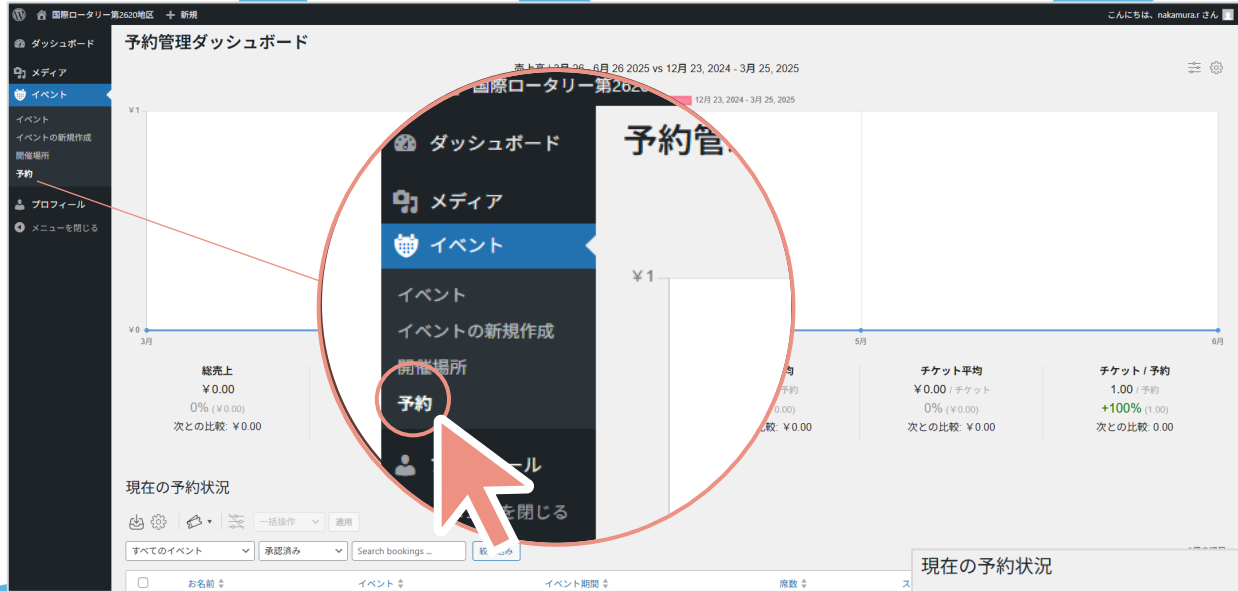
国際ロータリー第2620地区 ＋ 新規

こんにちは、nakamura.r さん

ダッシュボード
メディア
イベント
イベント
イベントの新規作成
開催場所
予約
プロフィール
メニューを閉じる

予約管理ダッシュボード

売上高 3月 26 - 6月 26 2025 vs 12月 23, 2024 - 3月 25, 2025

12月 23, 2024 - 3月 25, 2025

¥1
¥0
3月
5月
6月

総売上
¥0.00
0% (¥0.00)
次との比較: ¥0.00

均
予約
0.00)
次との比較: ¥0.00

チケット平均
¥0.00 / チケット
0% (¥0.00)
次との比較: ¥0.00

チケット / 予約
1.00 / 予約
+100% (1.00)
次との比較: 0.00

国際ロータリー第2620
ダッシュボード
メディア
イベント
イベント
イベントの新規作成
開催場所
予約
ール
を閉じる
予約管
¥1

現在の予約状況

一括操作 適用
すべてのイベント 承認済み Search bookings ... 絞 込み

お名前 イベント イベント期間 席数 ス

現在の予約状況